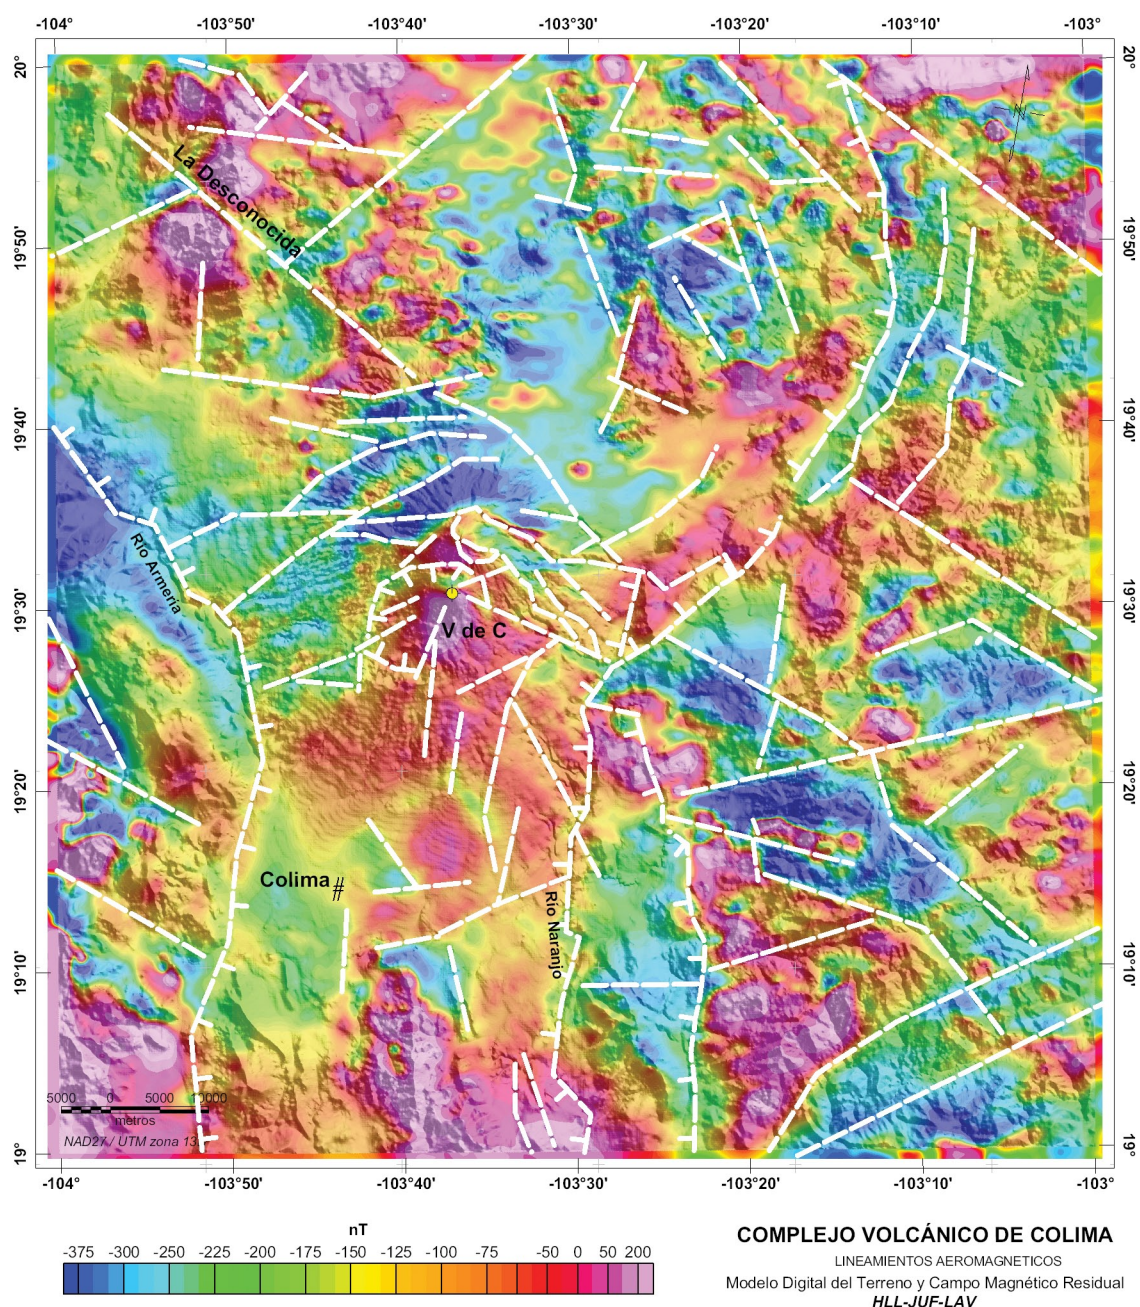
-104° -103°50' -103°40' -103°30' -103°20' -103°10' -103°

20° 19°50' 19°40' 19°30' 19°20' 19°10' 19°

N

La Desconocida

Rio Armería

V de C

Colima

Rio Naranjo

5000 0 5000 10000
metros
NAD27 / UTM zona 13

-104° -103°50' -103°40' -103°30' -103°20' -103°10' -103°

nT
-375 -300 -250 -225 -200 -175 -150 -125 -100 -75 -50 0 50 200

COMPLEJO VOLCÁNICO DE COLIMA
LINEAMIENTOS AEROMAGNETICOS
Modelo Digital del Terreno y Campo Magnético Residual
HLL-JUF-LAV